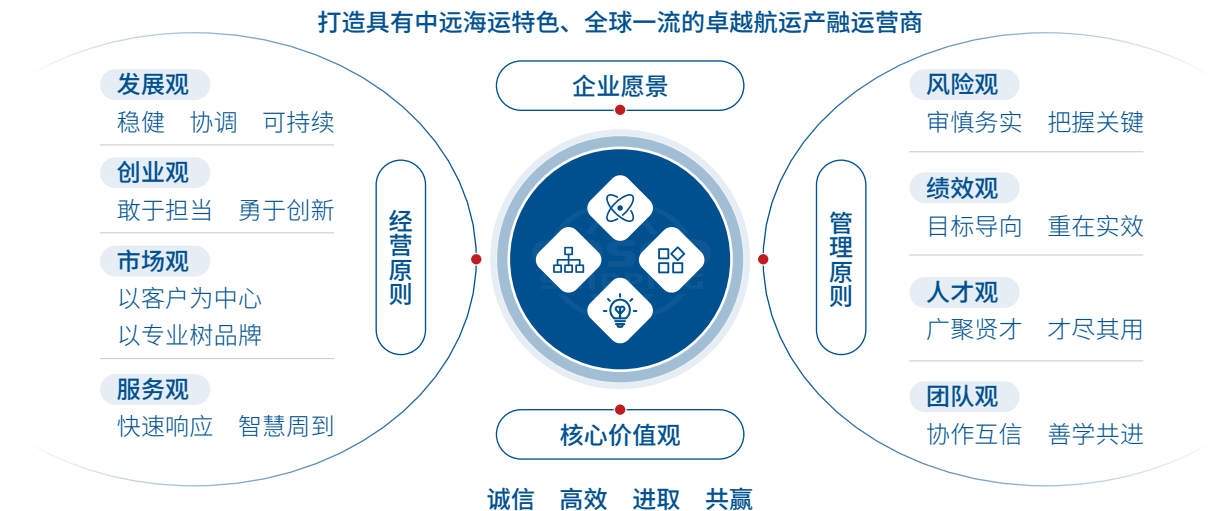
打造具有中远海运特色、全球一流的卓越航运产融运营商

发展观
稳健 协调 可持续

创业观
敢于担当 勇于创新

市场观
以客户为中心
以专业树品牌

服务观
快速响应 智慧周到

经营原则

企业愿景

核心价值观

诚信 高效 进取 共赢

管理原则

风险观
审慎务实 把握关键

绩效观
目标导向 重在实效

人才观
广聚贤才 才尽其用

团队观
协作互信 善学共进